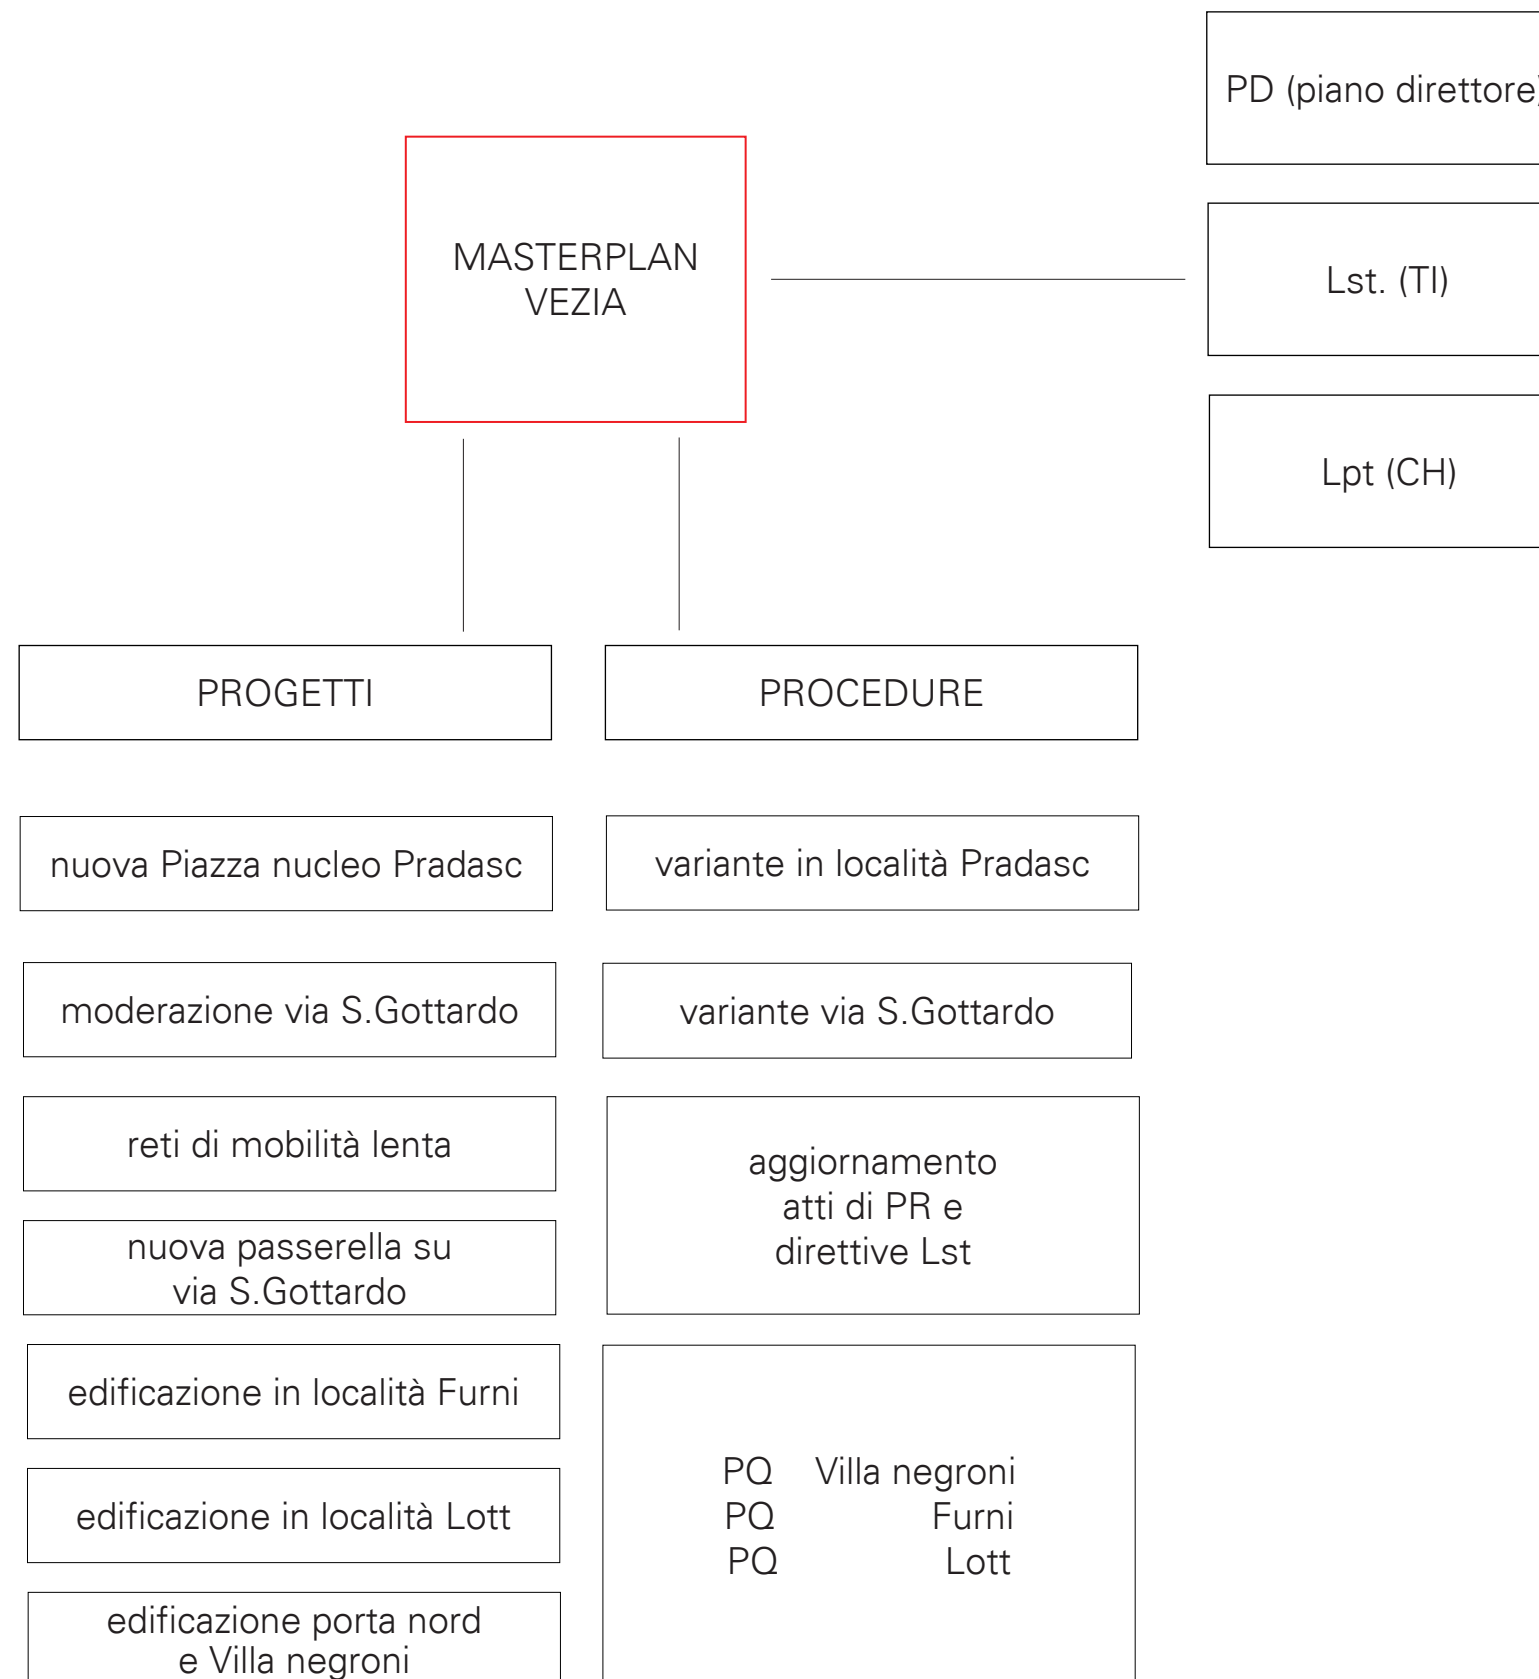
MASTERPLAN VEZIA

PD (piano direttore)

Lst. (TI)

Lpt (CH)

PROGETTI

PROCEDURE

nuova Piazza nucleo Pradasc

moderazione via S.Gottardo

reti di mobilità lenta

nuova passerella su via S.Gottardo

edificazione in località Furni

edificazione in località Lott

edificazione porta nord e Villa negroni

variante in località Pradasc

variante via S.Gottardo

aggiornamento atti di PR e direttive Lst

PQ Villa negroni
PQ Furni
PQ Lott